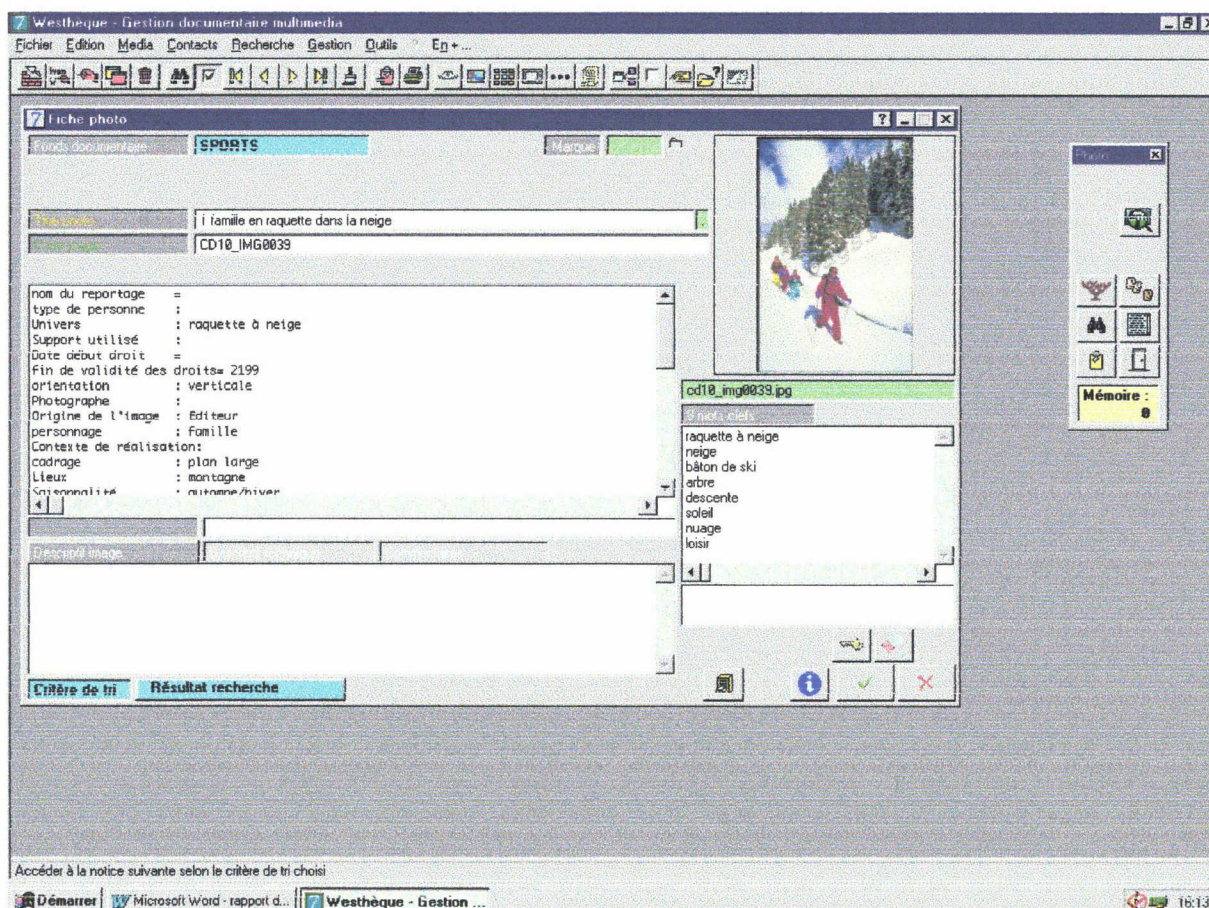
Westhèque - Gestion documentaire multimedia

Fichier Edition Media Contacts Recherche Gestion Outils ? En+...

Fiche photo

Fonds documentaire SPORTS

Marque

Titre image i famille en raquette dans la neige

Code image CD10_IMG0039

nom du reportage =
type de personne :
Univers : raquette à neige
Support utilisé :
Date début droit =
fin de validité des droits= 2199
orientation : verticale
Photographe :
Origine de l'image : Editeur
personnage : famille
Contexte de réalisation:
cadrage : plan large
Lieux : montagne
Saisonnalité : automne/hiver

cd10_img0039.jpg

8 mots clefs

raquette à neige
neige
bâton de ski
arbre
descente
soleil
nuage
loisir

Descriptif image

Critère de tri Résultat recherche

Photo

Mémoire : 8

Accéder à la notice suivante selon le critère de tri choisi

Démarrer Microsoft Word - rapport d... Westhèque - Gestion ...

16:13